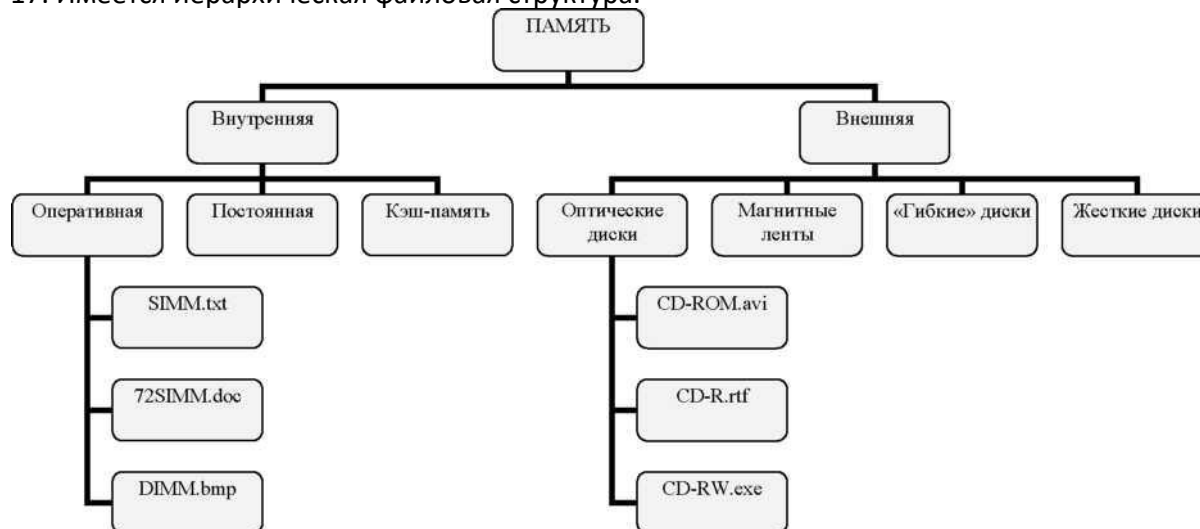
17. Имеется иерархическая файловая структура:

ПАМЯТЬ

Внутренняя

Внешняя

Оперативная

Постоянная

Кэш-память

Оптические диски

Магнитные ленты

«Гибкие» диски

Жесткие диски

SIMM.txt

72SIMM.doc

DIMM.bmp

CD-ROM.avi

CD-R.rtf

CD-RW.exe